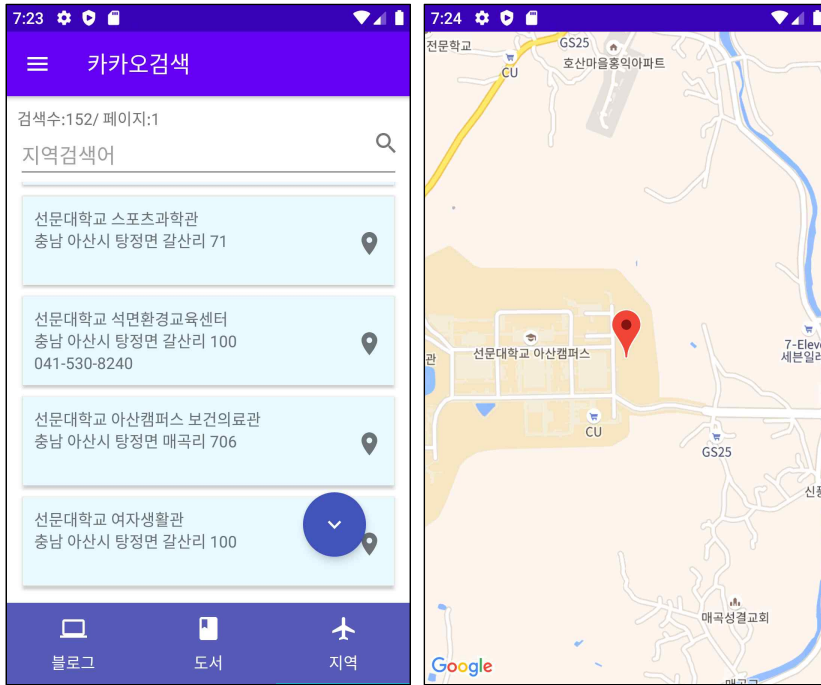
7:23

카카오검색

검색수:152/ 페이지:1

지역검색어

선문대학교 스포츠과학관
충남 아산시 탕정면 갈산리 71

선문대학교 석면환경교육센터
충남 아산시 탕정면 갈산리 100
041-530-8240

선문대학교 아산캠퍼스 보건의료관
충남 아산시 탕정면 매곡리 706

선문대학교 여자생활관
충남 아산시 탕정면 갈산리 100

블로그
도서
지역

7:24

전문학교
GS25
CU
호산마을홍익아파트
7-Eleven
세븐일레
관
선문대학교 아산캠퍼스
CU
GS25
신풍
매곡성결교회
Google
매곡리